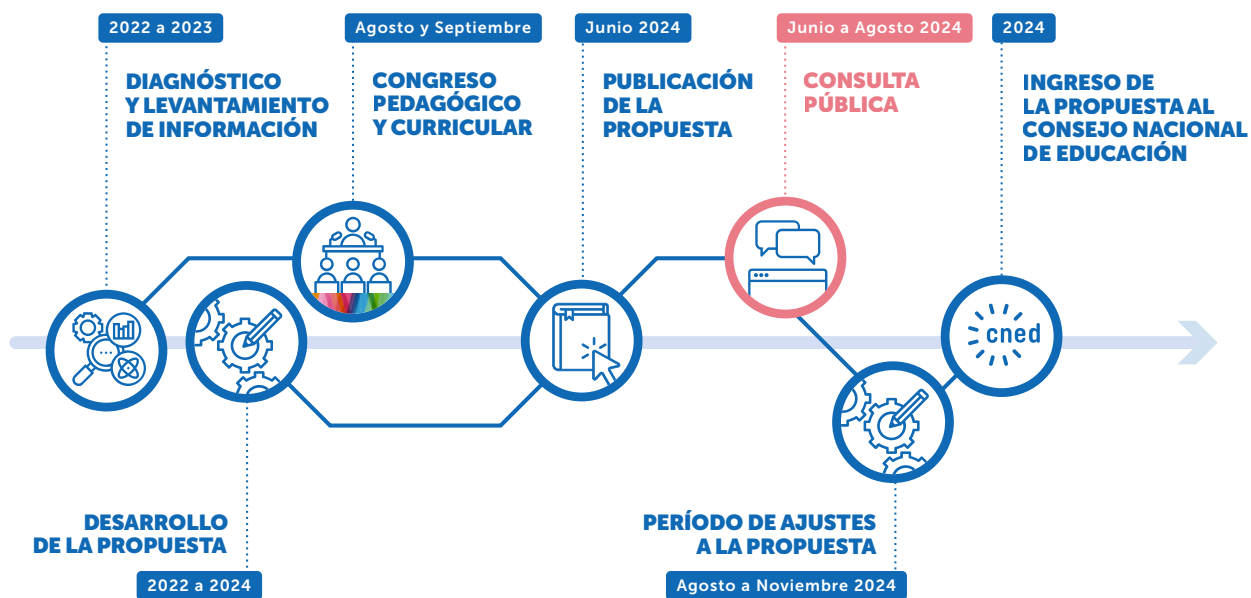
2022 a 2023

DIAGNÓSTICO Y LEVANTAMIENTO DE INFORMACIÓN

Agosto y Septiembre

CONGRESO PEDAGÓGICO Y CURRICULAR

Junio 2024

PUBLICACIÓN DE LA PROPUESTA

Junio a Agosto 2024

CONSULTA PÚBLICA

2024

INGRESO DE LA PROPUESTA AL CONSEJO NACIONAL DE EDUCACIÓN

cned

DESARROLLO DE LA PROPUESTA

2022 a 2024

PERÍODO DE AJUSTES A LA PROPUESTA

Agosto a Noviembre 2024